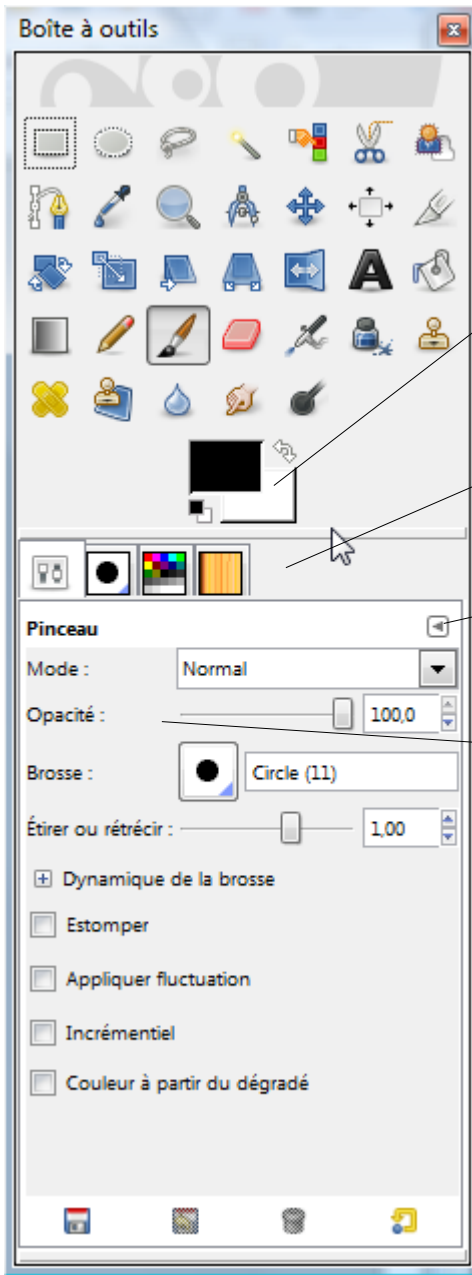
Boîte à outils

Pinceau

Mode : Normal

Opacité : 100,0

Brosse : Circle (11)

Étirer ou rétrécir : 1,00

Dynamique de la brosse

Estomper

Appliquer fluctuation

Incrémentiel

Couleur à partir du dégradé